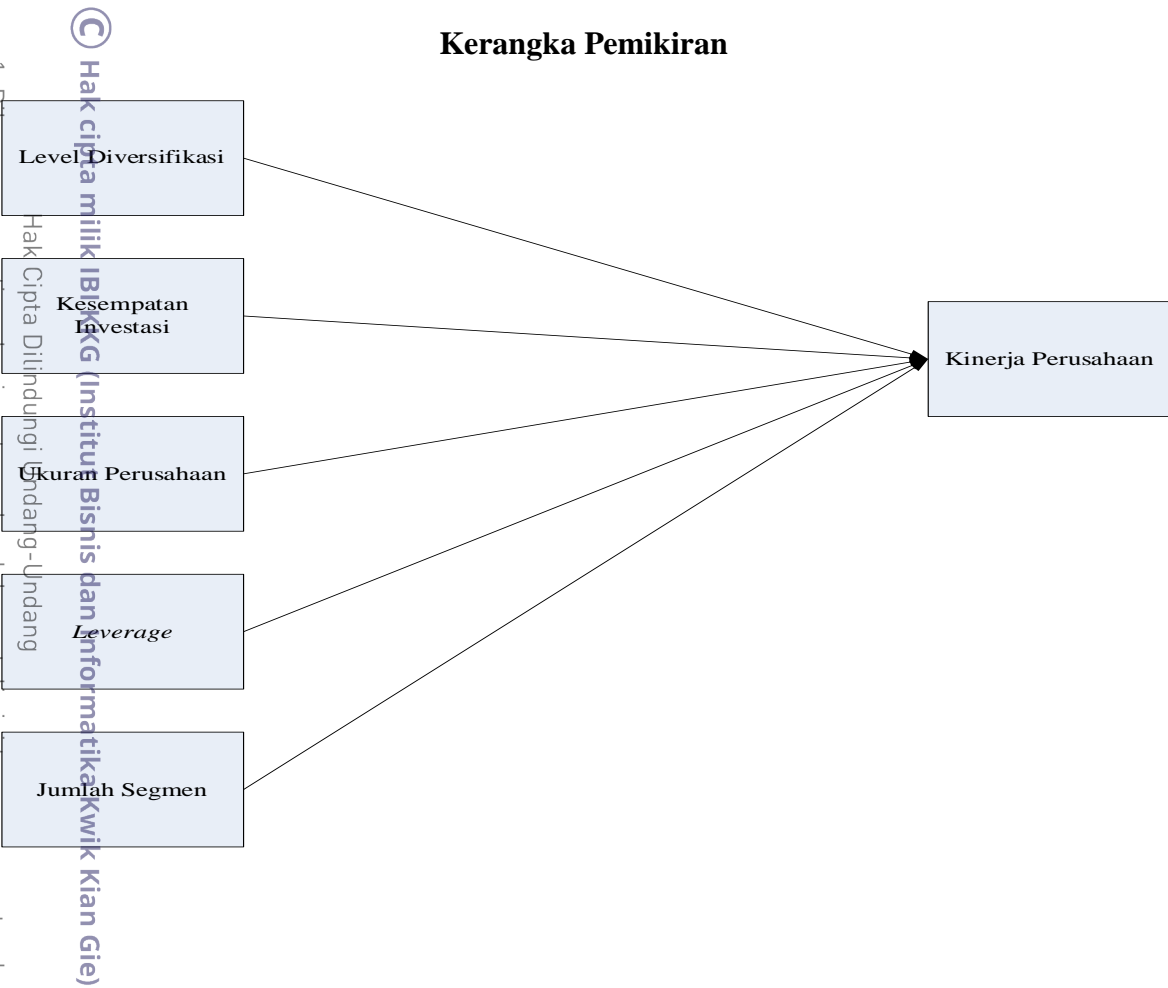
© Hak cipta milik IBI KKG (Institut Bisnis dan Informatika Kwik Kian Gie)

Hak Cipta Dilindungi Undang-Undang

Kerangka Pemikiran

Level Diversifikasi

Kesempatan Investasi

Ukuran Perusahaan

*Leverage*

Jumlah Segmen

Kinerja Perusahaan